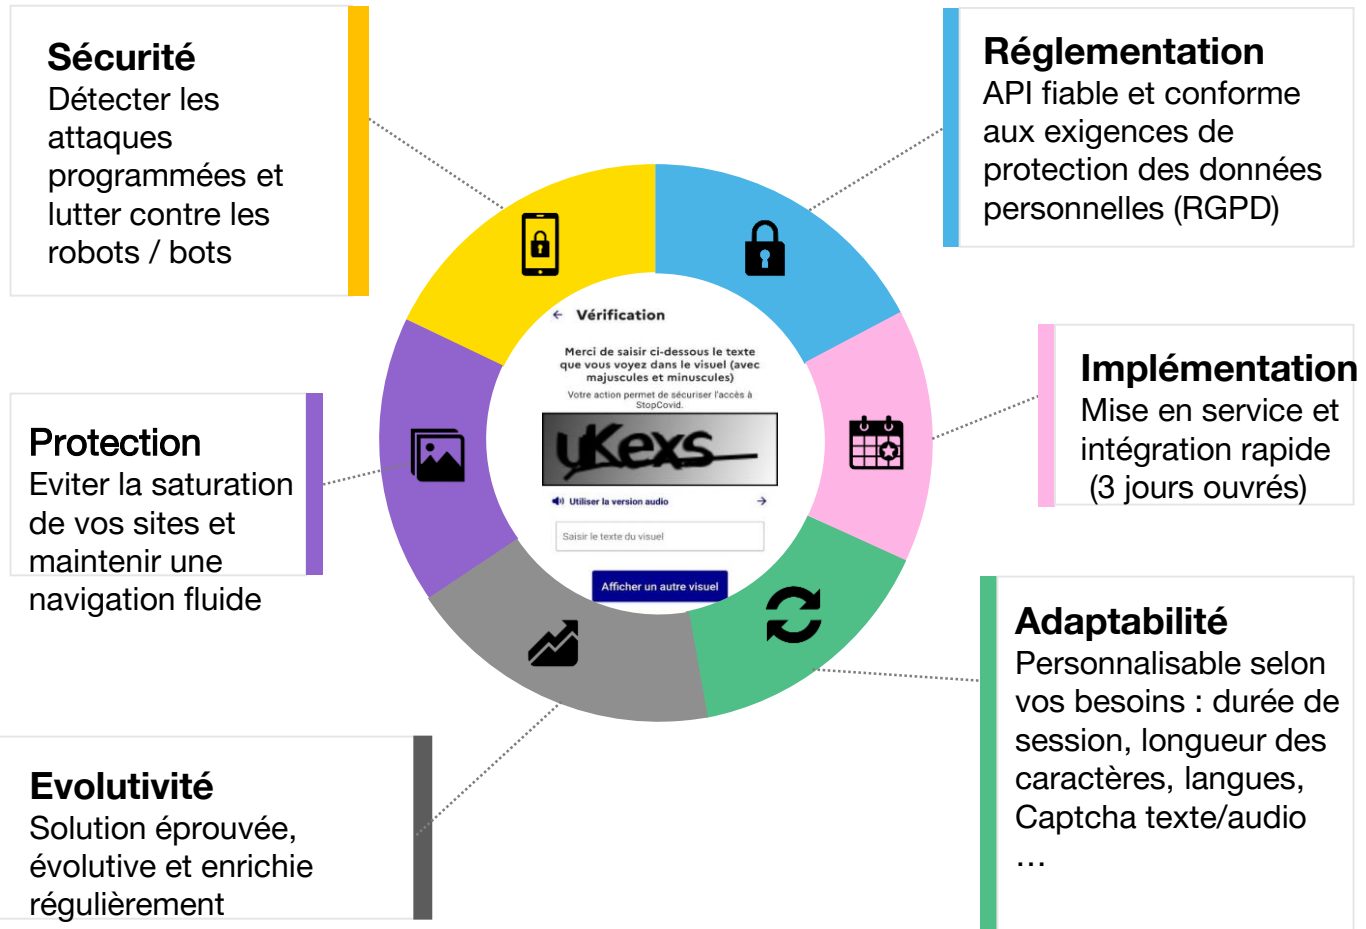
Sécurité
Détecter les attaques programmées et lutter contre les robots / bots

Réglementation
API fiable et conforme aux exigences de protection des données personnelles (RGPD)

Vérification

Merci de saisir ci-dessous le texte que vous voyez dans le visuel (avec majuscules et minuscules)

Votre action permet de sécuriser l'accès à StopCovid.

uKexs

Utiliser la version audio

Saisir le texte du visuel

Afficher un autre visuel

Implémentation
Mise en service et intégration rapide (3 jours ouvrés)

Protection
Eviter la saturation de vos sites et maintenir une navigation fluide

Adaptabilité
Personnalisable selon vos besoins : durée de session, longueur des caractères, langues, Captcha texte/audio …

Evolutivité
Solution éprouvée, évolutive et enrichie régulièrement